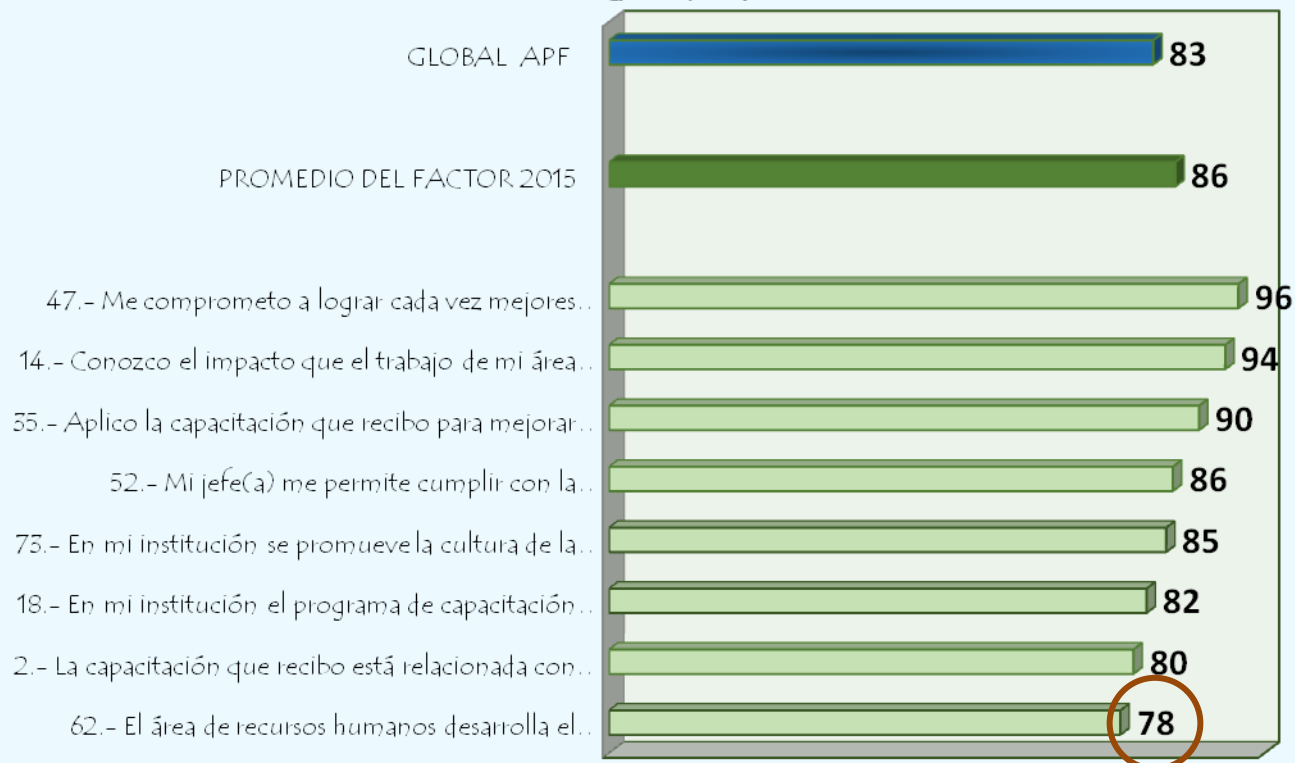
GLOBAL APF 83

PROMEDIO DEL FACTOR 2015 86

47.- Me comprometo a lograr cada vez mejores.. 96

14.- Conozco el impacto que el trabajo de mi área.. 94

35.- Aplico la capacitación que recibo para mejorar.. 90

52.- Mi jefe(a) me permite cumplir con la.. 86

73.- En mi institución se promueve la cultura de la.. 85

18.- En mi institución el programa de capacitación.. 82

2.- La capacitación que recibo está relacionada con.. 80

62.- El área de recursos humanos desarrolla el.. 78